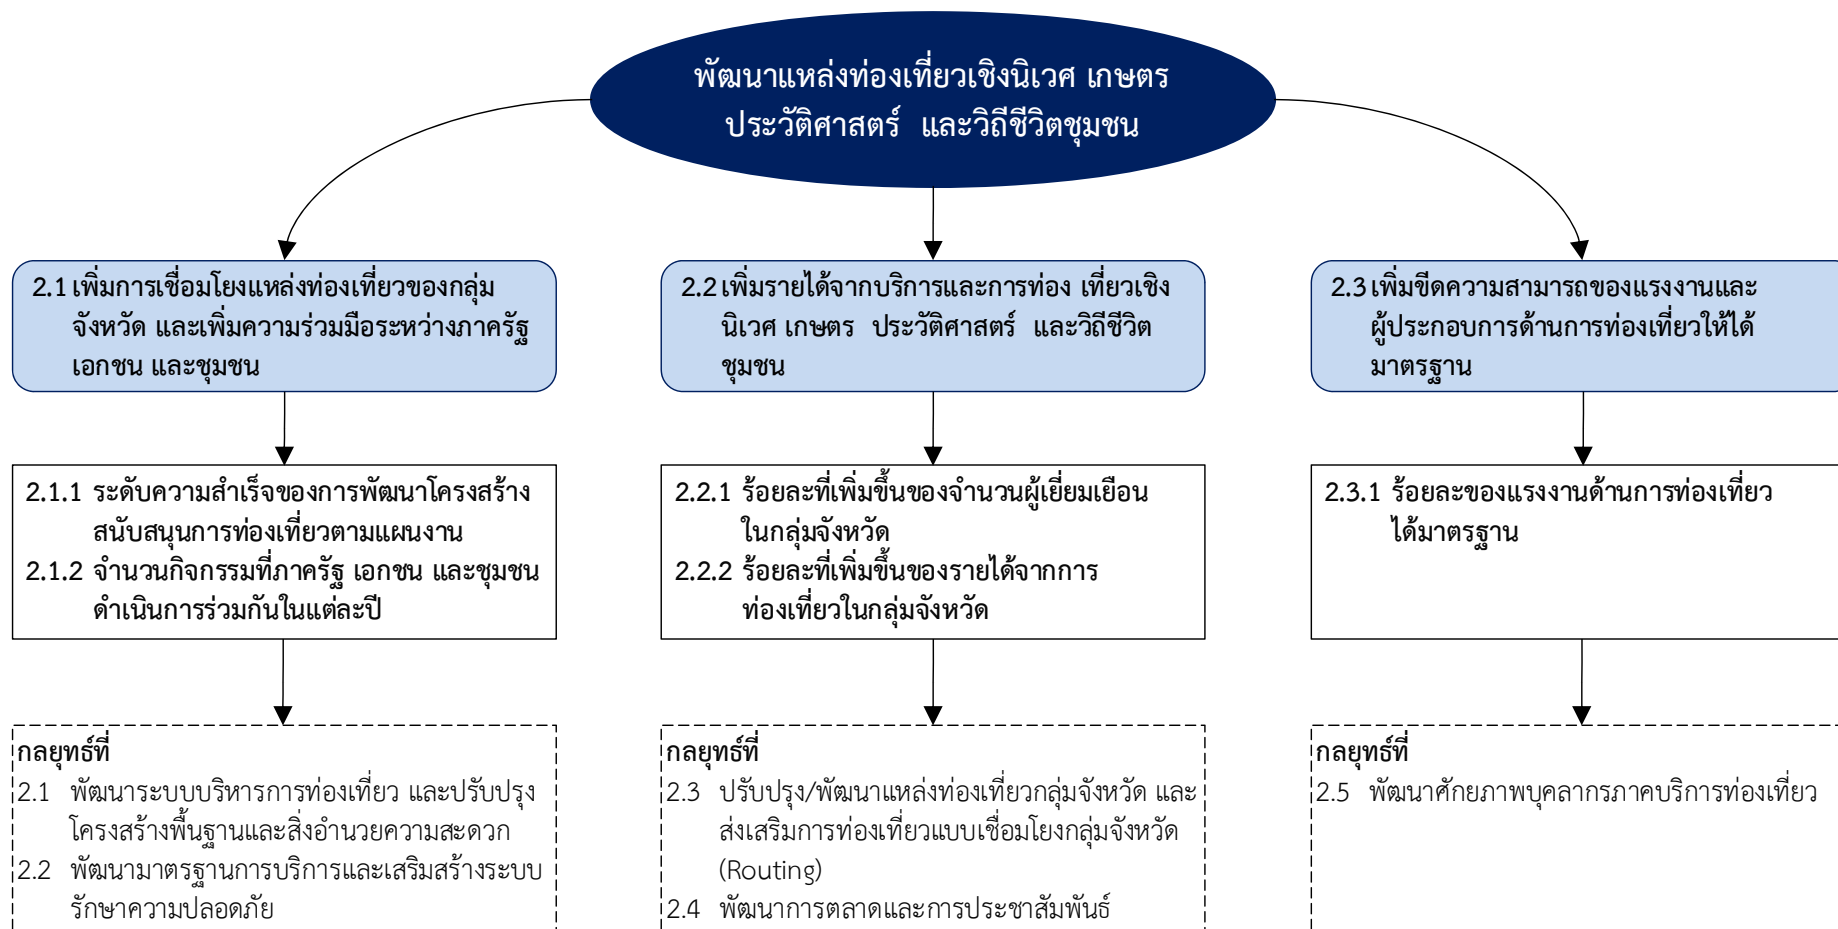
พัฒนาแหล่งท่องเที่ยวเชิงนิเวศ เกษตร ประวัติศาสตร์ และวิถีชีวิตชุมชน

2.1 เพิ่มการเชื่อมโยงแหล่งท่องเที่ยวของกลุ่มจังหวัด และเพิ่มความร่วมมือระหว่างภาครัฐ เอกชน และชุมชน

2.1.1 ระดับความสำเร็จของการพัฒนาโครงสร้างสนับสนุนการท่องเที่ยวตามแผนงาน
2.1.2 จำนวนกิจกรรมที่ภาครัฐ เอกชน และชุมชนดำเนินการร่วมกันในแต่ละปี

กลยุทธ์ที่
2.1 พัฒนาระบบบริหารการท่องเที่ยว และปรับปรุงโครงสร้างพื้นฐานและสิ่งอำนวยความสะดวก
2.2 พัฒนามาตรฐานการบริการและเสริมสร้างระบบรักษาความปลอดภัย

2.2 เพิ่มรายได้จากบริการและการท่อง เที่ยวเชิงนิเวศ เกษตร ประวัติศาสตร์ และวิถีชีวิตชุมชน

2.2.1 ร้อยละที่เพิ่มขึ้นของจำนวนผู้เยี่ยมเยือนในกลุ่มจังหวัด
2.2.2 ร้อยละที่เพิ่มขึ้นของรายได้จากการท่องเที่ยวในกลุ่มจังหวัด

กลยุทธ์ที่
2.3 ปรับปรุง/พัฒนาแหล่งท่องเที่ยวกลุ่มจังหวัด และส่งเสริมการท่องเที่ยวแบบเชื่อมโยงกลุ่มจังหวัด (Routing)
2.4 พัฒนาการตลาดและการประชาสัมพันธ์

2.3 เพิ่มขีดความสามารถของแรงงานและผู้ประกอบการด้านการท่องเที่ยวให้ได้มาตรฐาน

2.3.1 ร้อยละของแรงงานด้านการท่องเที่ยวได้มาตรฐาน

กลยุทธ์ที่
2.5 พัฒนาศักยภาพบุคลากรภาคบริการท่องเที่ยว